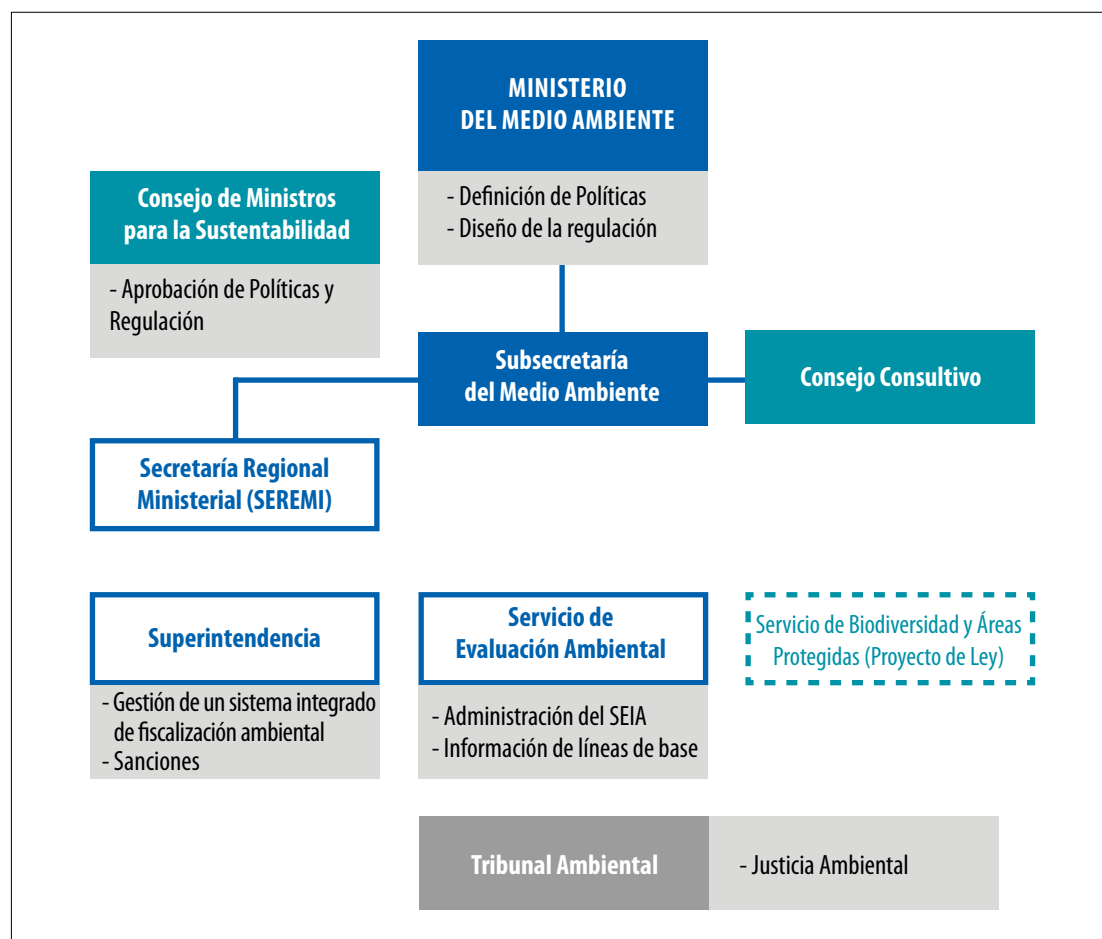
MINISTERIO DEL MEDIO AMBIENTE

- Definición de Políticas
- Diseño de la regulación

Consejo de Ministros para la Sustentabilidad

- Aprobación de Políticas y Regulación

Subsecretaría del Medio Ambiente

Consejo Consultivo

Secretaría Regional Ministerial (SEREMI)

Superintendencia

- Gestión de un sistema integrado de fiscalización ambiental
- Sanciones

Servicio de Evaluación Ambiental

- Administración del SEIA
- Información de líneas de base

Servicio de Biodiversidad y Áreas Protegidas (Proyecto de Ley)

Tribunal Ambiental

- Justicia Ambiental